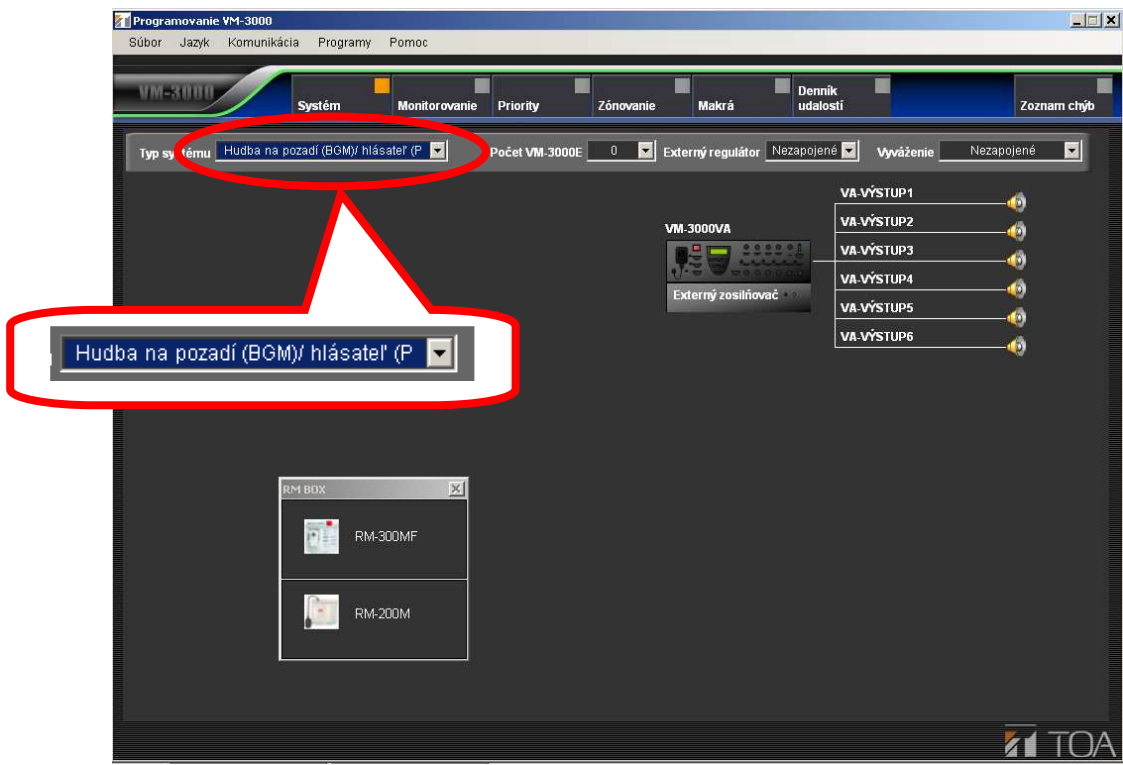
Programovanie VM-3000

Súbor Jazyk Komunikácia Programy Pomoc

VM-3000

Systém

Monitorovanie

Priority

Zónovanie

Makrá

Denník udalostí

Zoznam chýb

Typ sy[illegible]tému Hudba na pozadí (BGM)/ hlásateľ (P

Počet VM-3000E 0

Externý regulátor Nezapojené

Vyváženie Nezapojené

Hudba na pozadí (BGM)/ hlásateľ (P

VM-3000VA

Externý zosilňovač

VA-VÝSTUP1
VA-VÝSTUP2
VA-VÝSTUP3
VA-VÝSTUP4
VA-VÝSTUP5
VA-VÝSTUP6

RM BOX

RM-300MF

RM-200M

TOA